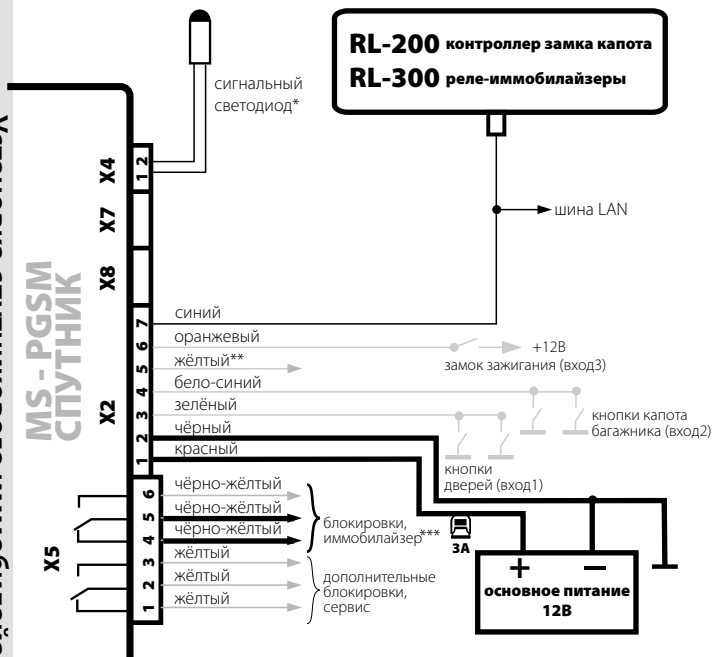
сигнальный светодиод*

RL-200 контроллер замка капота
RL-300 реле-иммобилайзеры

X4
1 2
X7
X8
шина LAN

MS - PGSM
СПУТНИК

X2
7 синий
6 оранжевый
5 жёлтый**
4 бело-синий
3 зелёный
2 чёрный
1 красный

+12В
замок зажигания (вход3)
кнопки капота багажника (вход2)
кнопки дверей (вход1)

X5
6 чёрно-жёлтый
5 чёрно-жёлтый
4 чёрно-жёлтый
3 жёлтый
2 жёлтый
1 жёлтый

блокировки, иммобилайзер***
дополнительные блокировки, сервис

3А
+
–
основное питание 12В